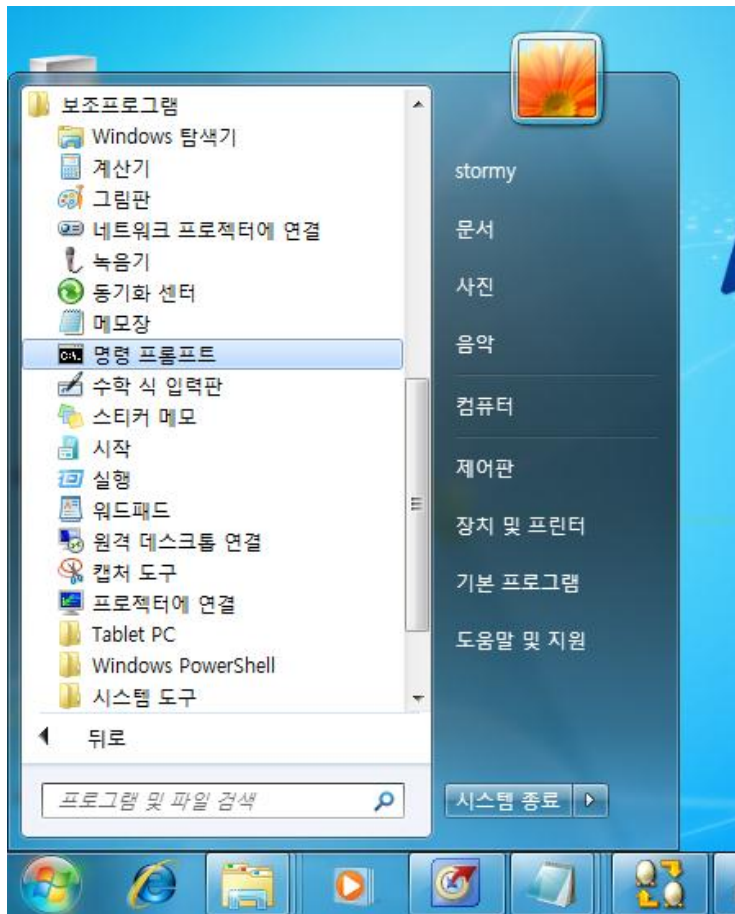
보조프로그램
Windows 탐색기
계산기
그림판
네트워크 프로젝터에 연결
녹음기
동기화 센터
메모장
명령 프롬프트
수학 식 입력판
스티커 메모
시작
실행
워드패드
원격 데스크톱 연결
캡처 도구
프로젝터에 연결
Tablet PC
Windows PowerShell
시스템 도구
뒤로
프로그램 및 파일 검색

stormy
문서
사진
음악
컴퓨터
제어판
장치 및 프린터
기본 프로그램
도움말 및 지원
시스템 종료